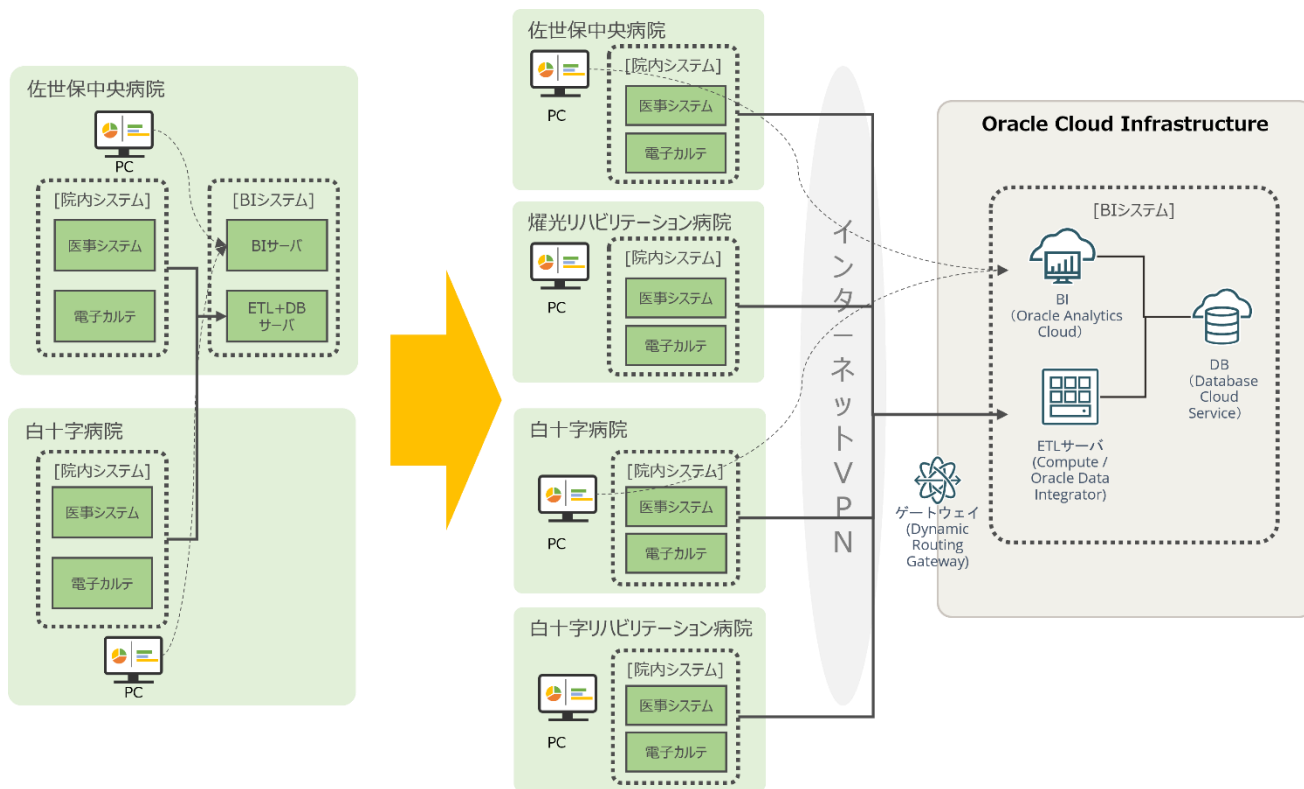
佐世保中央病院

PC

[院内システム]

医事システム

電子カルテ

[BIシステム]

BIサーバ

ETL+DB サーバ

白十字病院

[院内システム]

医事システム

電子カルテ

PC

佐世保中央病院

PC

[院内システム]

医事システム

電子カルテ

燿光リハビリテーション病院

PC

[院内システム]

医事システム

電子カルテ

白十字病院

PC

[院内システム]

医事システム

電子カルテ

白十字リハビリテーション病院

PC

[院内システム]

医事システム

電子カルテ

インターネットVPN

ゲートウェイ (Dynamic Routing Gateway)

Oracle Cloud Infrastructure

[BIシステム]

BI (Oracle Analytics Cloud)

DB (Database Cloud Service)

ETLサーバ (Compute / Oracle Data Integrator)